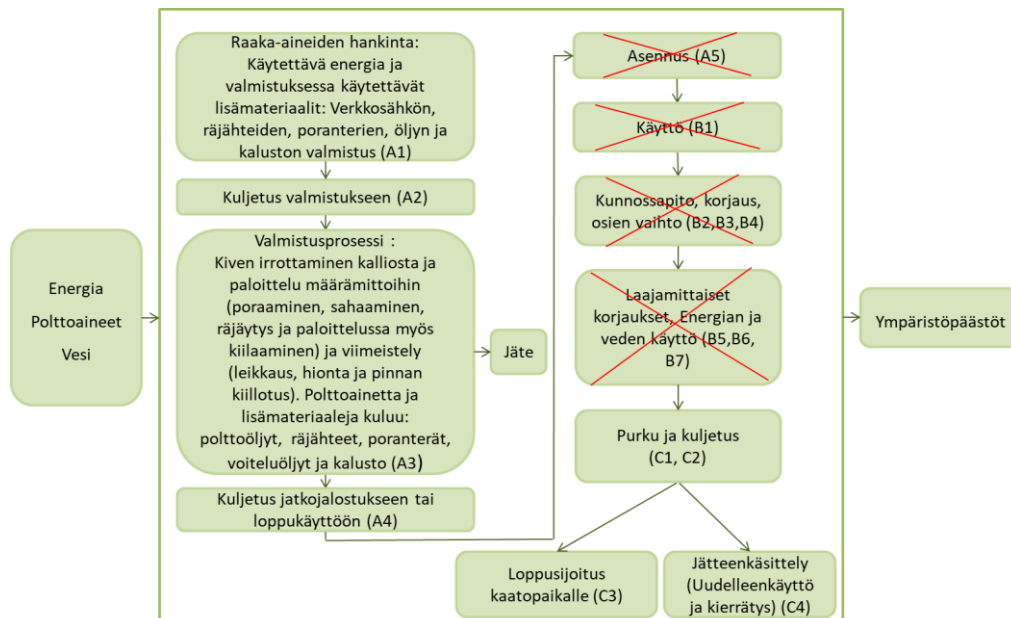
Energia

Polttoaineet

Vesi

Raaka-aineiden hankinta: Käytettävä energia ja valmistuksessa käytettävät lisämateriaalit: Verkkosähkön, räjähteiden, poranterien, öljyn ja kaluston valmistus (A1)

Kuljetus valmistukseen (A2)

Valmistusprosessi : Kiven irrottaminen kalliosta ja paloittelu määrämittoihin (poraaminen, sahaaminen, räjäytys ja paloittelussa myös kiilaaminen) ja viimeistely (leikkaus, hionta ja pinnan kiillotus). Polttoainetta ja lisämateriaaleja kuluu: polttoöljyt, räjähteet, poranterät, voiteluöljyt ja kalusto (A3)

Jäte

Kuljetus jatkojalostukseen tai loppukäyttöön (A4)

Asennus (A5)

Käyttö (B1)

Kunnossapito, korjaus, osien vaihto (B2,B3,B4)

Laajamittaiset korjaukset, Energian ja veden käyttö (B5,B6, B7)

Purku ja kuljetus (C1, C2)

Loppusijoitus kaatopaikalle (C3)

Jätteenkäsittely (Uudelleenkäyttö ja kierrätys) (C4)

Ympäristöpäästöt